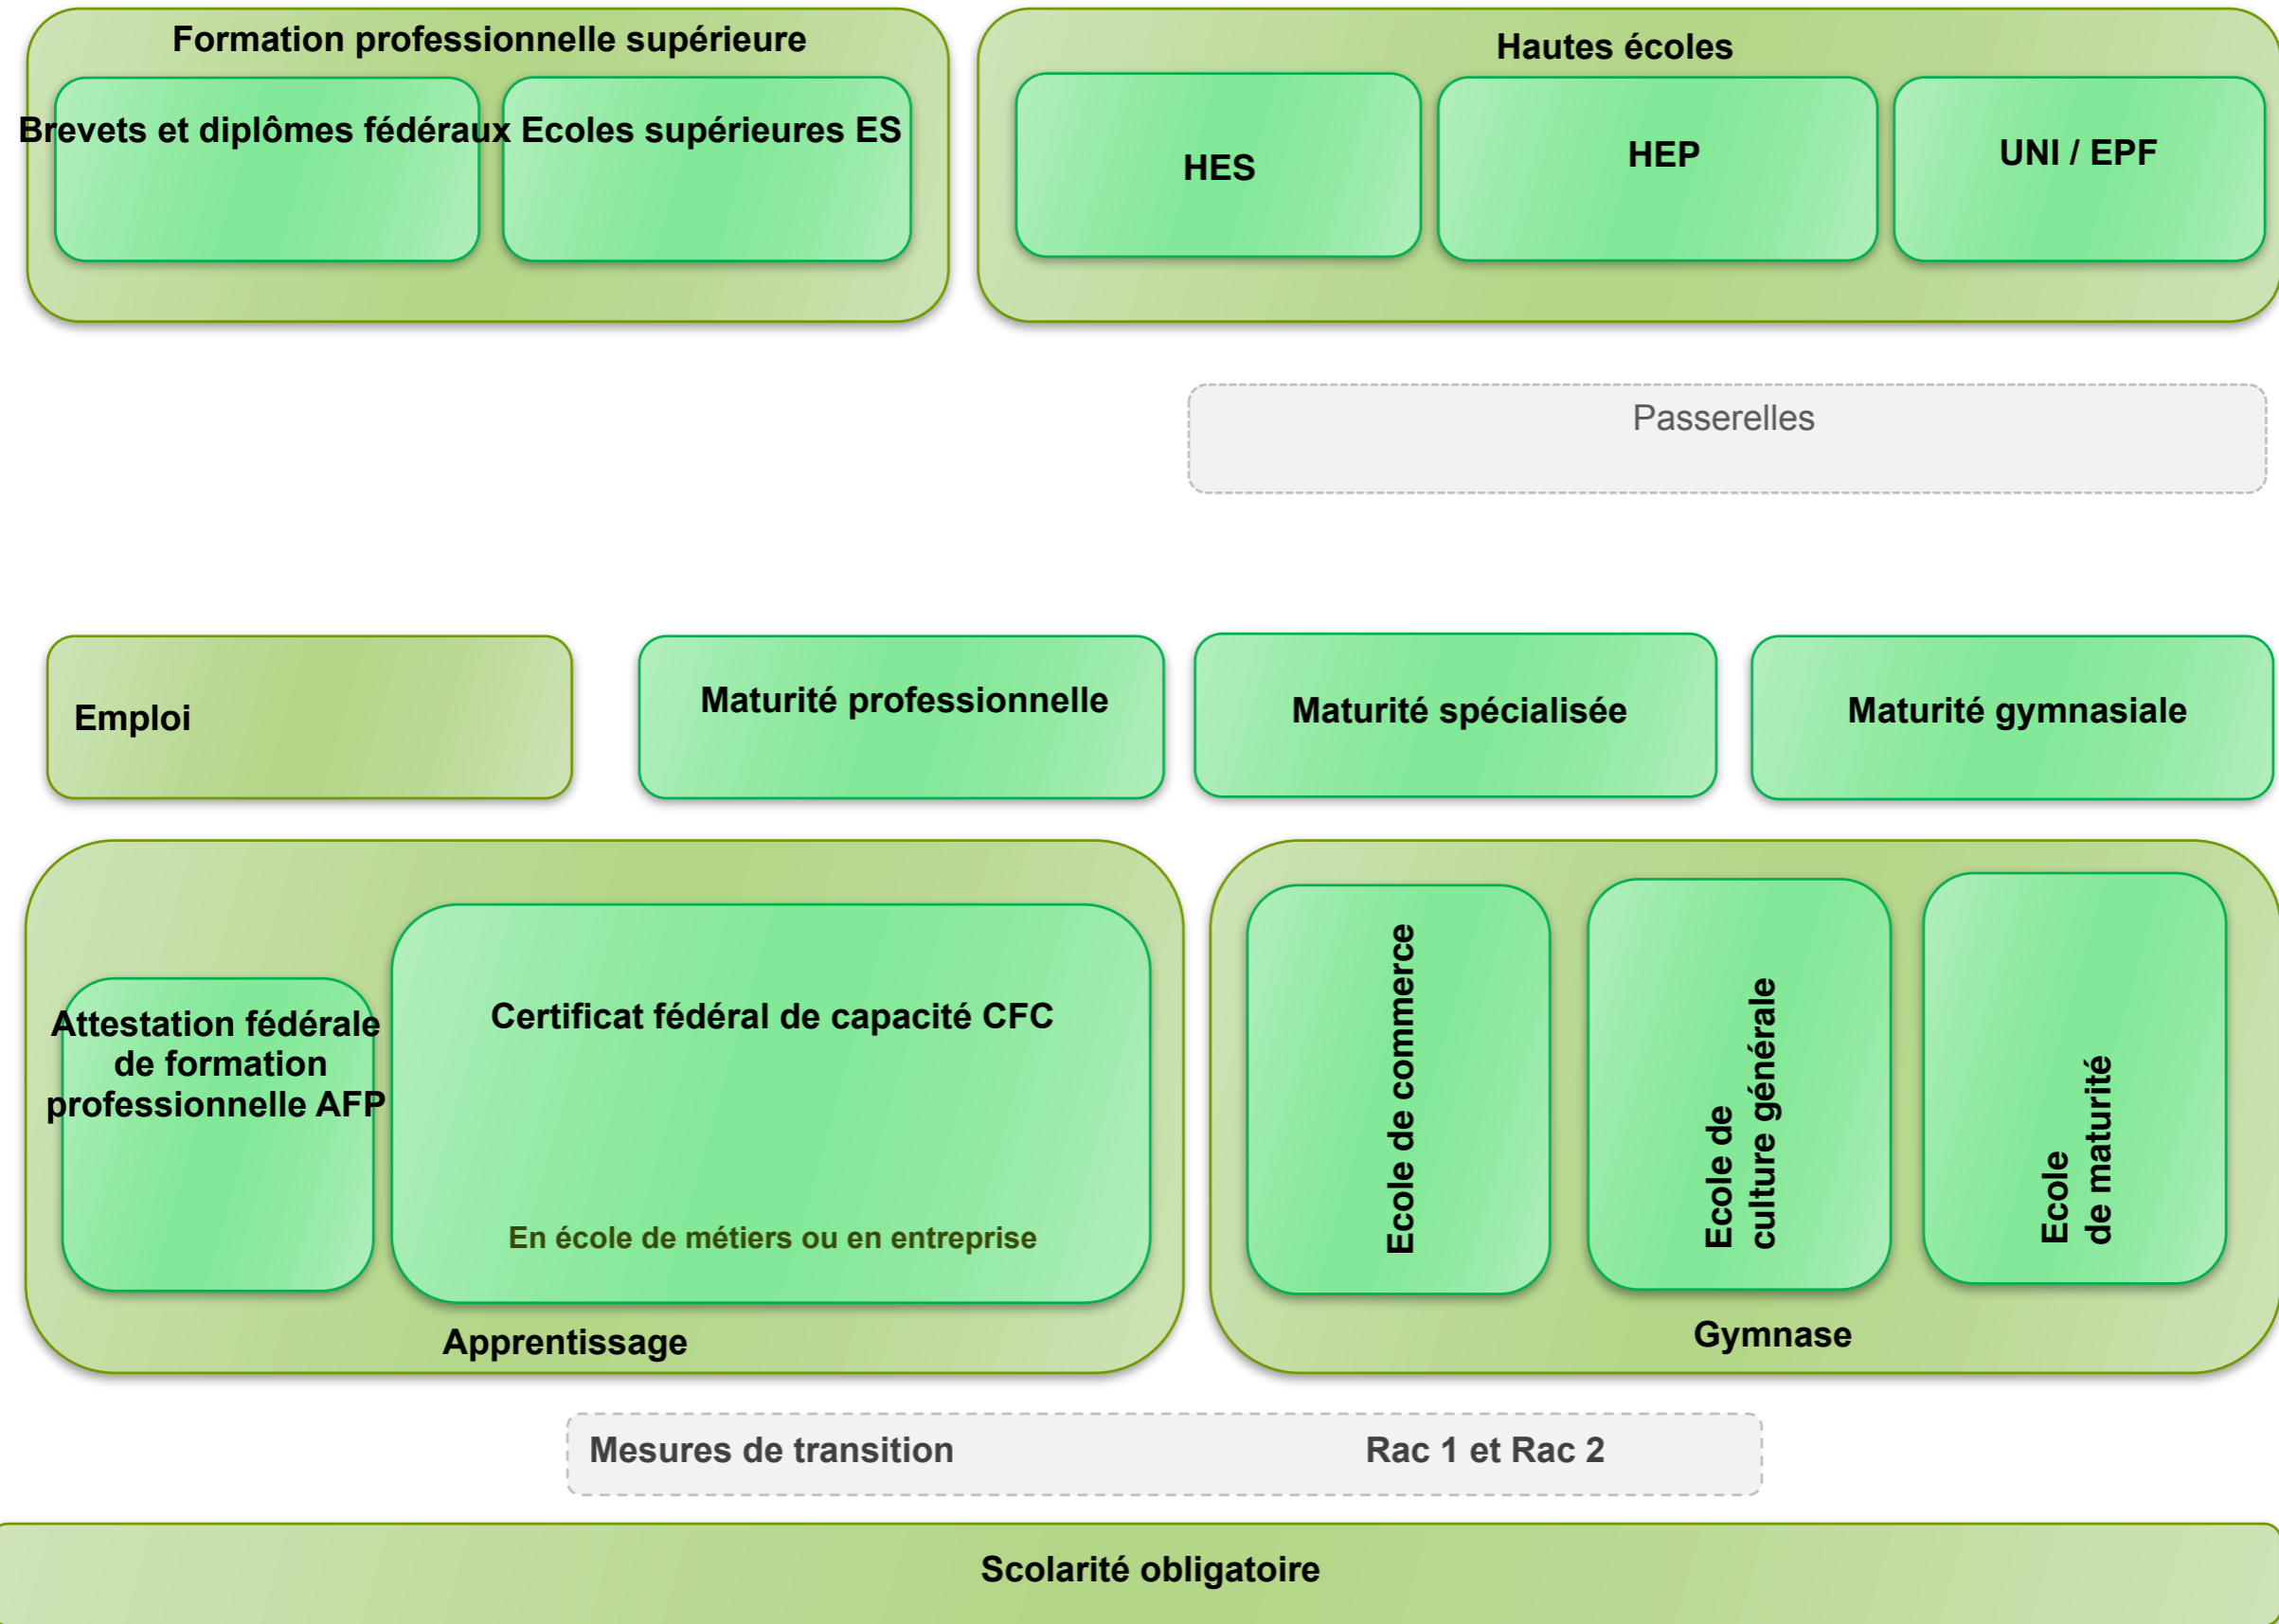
Formation professionnelle supérieure

Brevets et diplômes fédéraux

Ecoles supérieures ES

Hautes écoles

HES

HEP

UNI / EPF

Passerelles

Emploi

Maturité professionnelle

Maturité spécialisée

Maturité gymnasiale

Attestation fédérale de formation professionnelle AFP

Certificat fédéral de capacité CFC

En école de métiers ou en entreprise

Apprentissage

Ecole de commerce

Ecole de culture générale

Ecole de maturité

Gymnase

Mesures de transition

Rac 1 et Rac 2

Scolarité obligatoire